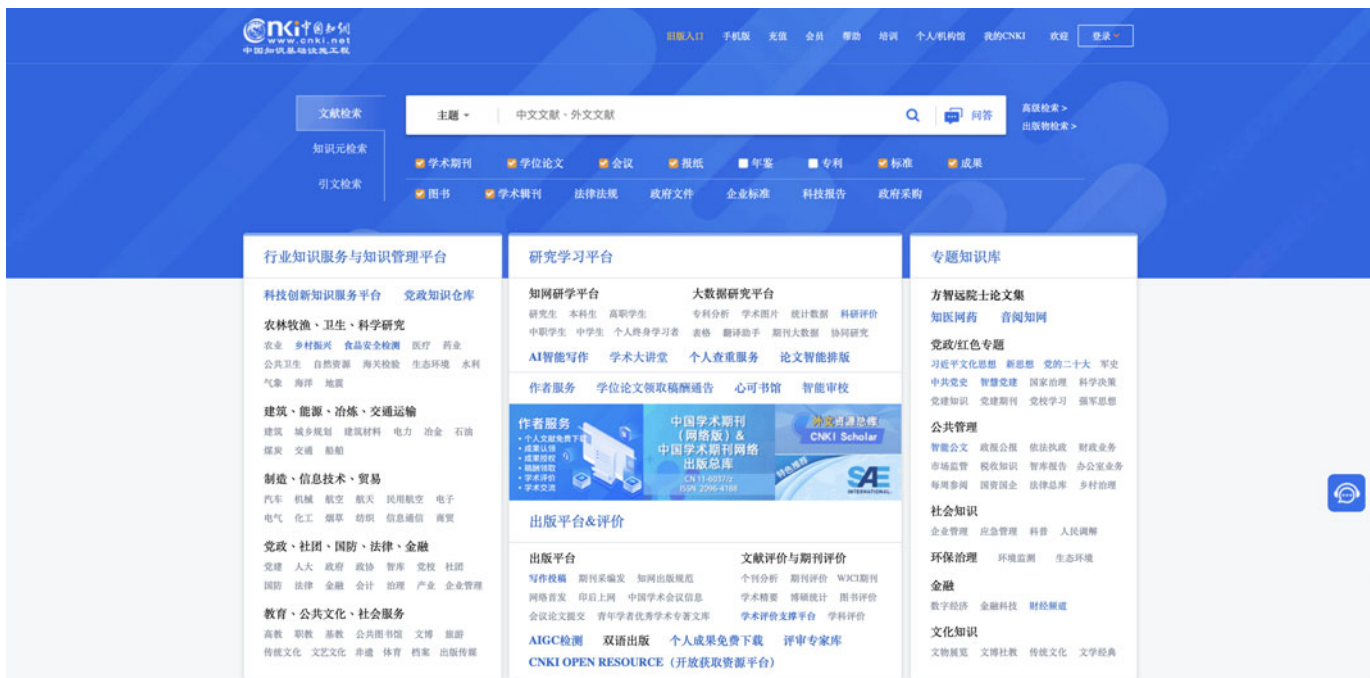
CNKi中国知网
www.cnki.net
中国知识基础设施工程

旧版入口 手机版 充值 会员 帮助 培训 个人/机构馆 我的CNKI 欢迎 登录

文献检索
知识元检索
引文检索

主题 中文文献、外文文献 问答
高级检索 >
出版物检索 >

学术期刊 学位论文 会议 报纸 年鉴 专利 标准 成果
图书 学术辑刊 法律法规 政府文件 企业标准 科技报告 政府采购

行业知识服务与知识管理平台

科技创新知识服务平台 党政知识仓库

农林牧渔、卫生、科学研究
农业 乡村振兴 食品安全检测 医疗 药业 公共卫生 自然资源 海关检验 生态环境 水利 气象 海洋 地震

建筑、能源、冶炼、交通运输
建筑 城乡规划 建筑材料 电力 冶金 石油 煤炭 交通 船舶

制造、信息技术、贸易
汽车 机械 航空 航天 民用航空 电子 电气 化工 烟草 纺织 信息通信 商贸

党政、社团、国防、法律、金融
党建 人大 政府 政协 智库 党校 社团 国防 法律 金融 会计 治理 产业 企业管理

教育、公共文化、社会服务
高教 职教 基教 公共图书馆 文博 旅游 传统文化 文艺文化 非遗 体育 档案 出版传媒

研究学习平台

知网研学平台
研究生 本科生 高职学生 中职学生 中学生 个人终身学习者

大数据研究平台
专利分析 学术图片 统计数据 科研评价 表格 翻译助手 期刊大数据 协同研究

AI智能写作 学术大讲堂 个人查重服务 论文智能排版

作者服务 学位论文领取稿酬通告 心可书馆 智能审校

作者服务
个人文献免费下载
成果认领
成果授权
稿酬领取
学术评价
学术交流

中国学术期刊(网络版)&中国学术期刊网络出版总库
CN 11-6037/Z
ISSN 2096-4188

外文资源总库
CNKI Scholar
SAE INTERNATIONAL

出版平台&评价

出版平台
写作投稿 期刊采编发 知网出版规范 网络首发 印后上网 中国学术会议信息 会议论文提交 青年学者优秀学术专著文库

文献评价与期刊评价
个刊分析 期刊评价 WJCI期刊 学术精要 博硕统计 图书评价 学术评价支撑平台 学科评价

AIGC检测 双语出版 个人成果免费下载 评审专家库
CNKI OPEN RESOURCE(开放获取资源平台)

专题知识库

方智远院士论文集
知医网药 音阅知网

党政/红色专题
习近平文化思想 新思想 党的二十大 军史 中共党史 智慧党建 国家治理 科学决策 党建知识 党建期刊 党校学习 强军思想

公共管理
智能公文 政报公报 依法执政 财政业务 市场监管 税收知识 智库报告 办公室业务 每周参阅 国资国企 法律总库 乡村治理

社会知识
企业管理 应急管理 科普 人民调解

环保治理 环境监测 生态环境

金融
数字经济 金融科技 财经频道

文化知识
文物展览 文博社教 传统文化 文学经典